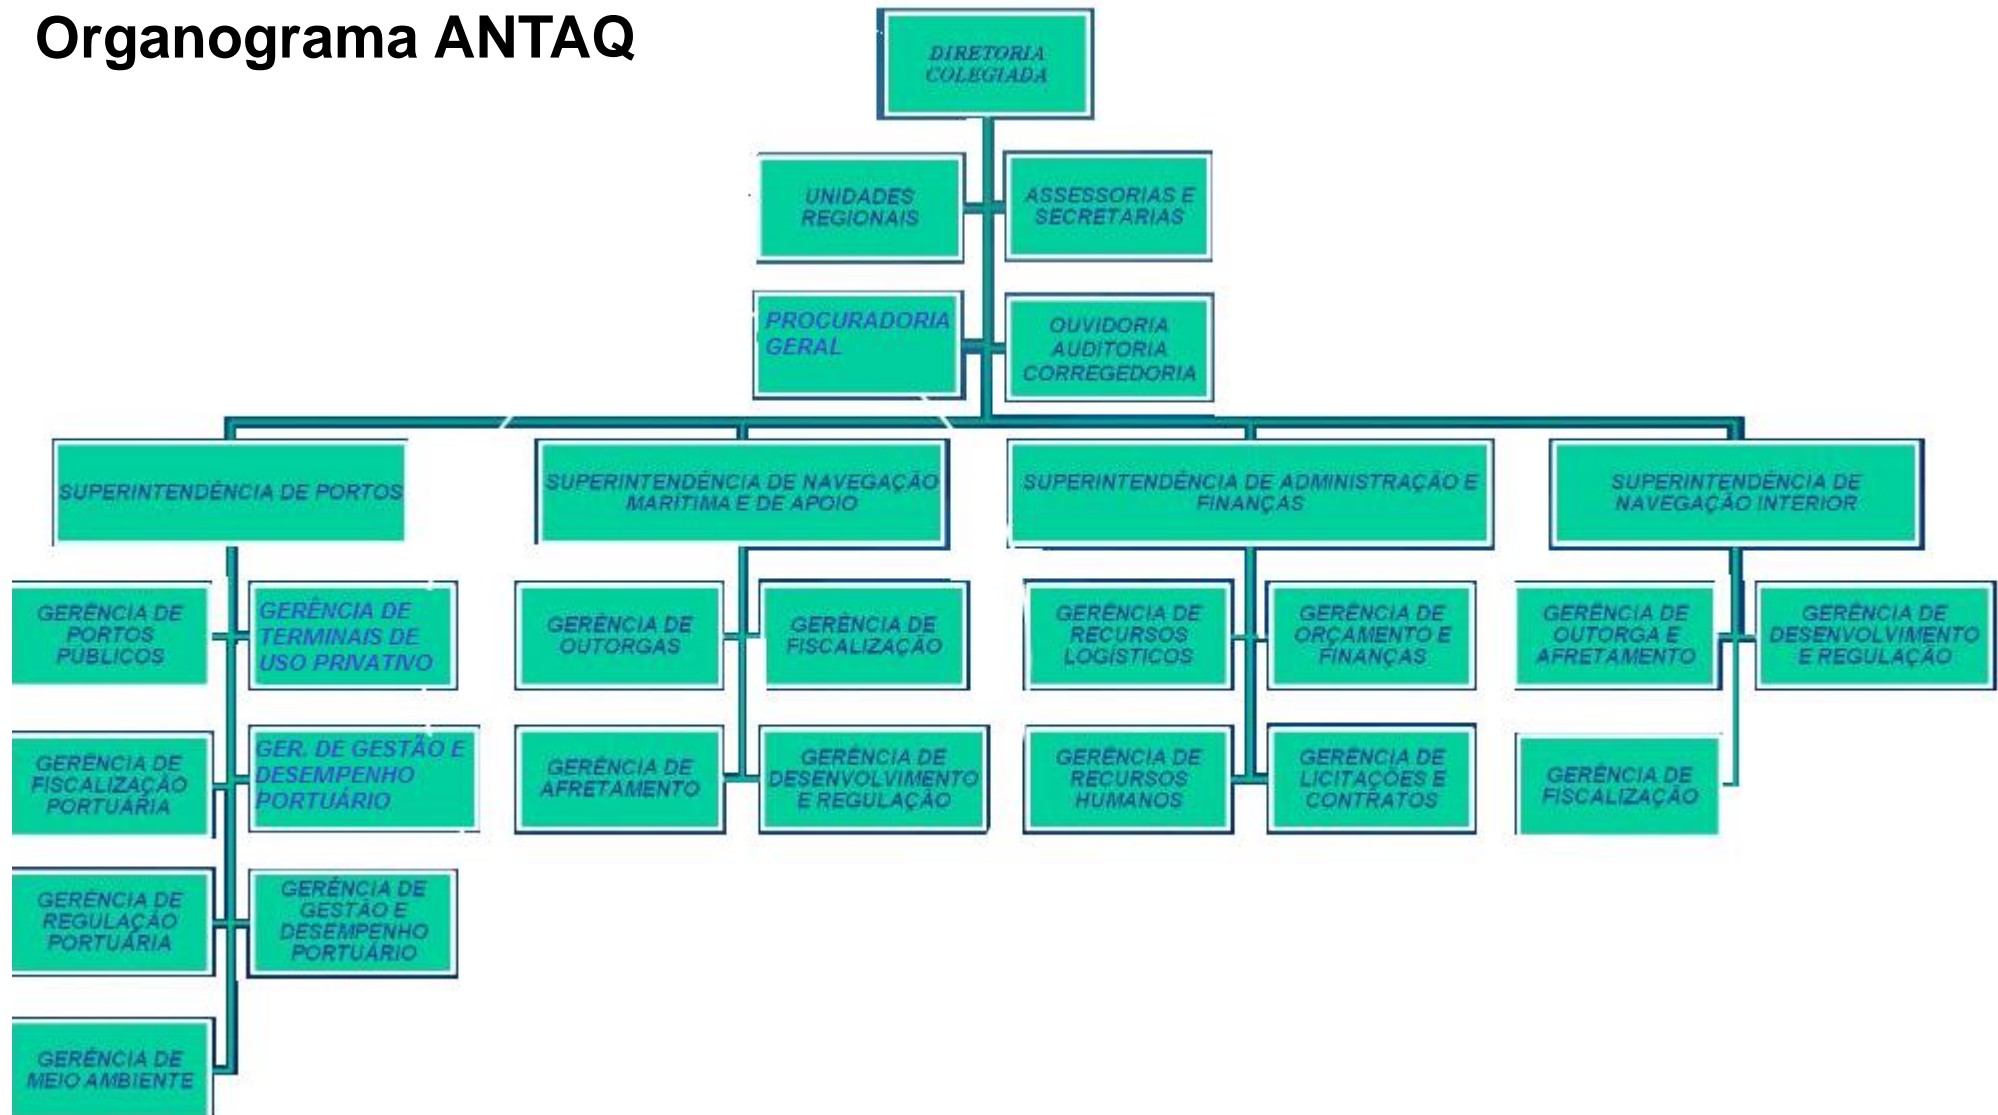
Organograma ANTAQ

DIRETORIA COLEGIADA

UNIDADES REGIONAIS

ASSESSORIAS E SECRETARIAS

PROCURADORIA GERAL

OUVIDORIA AUDITORIA CORREGEDORIA

SUPERINTENDÊNCIA DE PORTOS

GERÊNCIA DE PORTOS PÚBLICOS

GERÊNCIA DE TERMINAIS DE USO PRIVATIVO

GERÊNCIA DE FISCALIZAÇÃO PORTUÁRIA

GER. DE GESTÃO E DESEMPENHO PORTUÁRIO

GERÊNCIA DE REGULAÇÃO PORTUÁRIA

GERÊNCIA DE GESTÃO E DESEMPENHO PORTUÁRIO

GERÊNCIA DE MEIO AMBIENTE

SUPERINTENDÊNCIA DE NAVEGAÇÃO MARÍTIMA E DE APOIO

GERÊNCIA DE OUTORGAS

GERÊNCIA DE FISCALIZAÇÃO

GERÊNCIA DE AFRETAMENTO

GERÊNCIA DE DESENVOLVIMENTO E REGULAÇÃO

SUPERINTENDÊNCIA DE ADMINISTRAÇÃO E FINANÇAS

GERÊNCIA DE RECURSOS LOGÍSTICOS

GERÊNCIA DE ORÇAMENTO E FINANÇAS

GERÊNCIA DE RECURSOS HUMANOS

GERÊNCIA DE LICITAÇÕES E CONTRATOS

SUPERINTENDÊNCIA DE NAVEGAÇÃO INTERIOR

GERÊNCIA DE OUTORGA E AFRETAMENTO

GERÊNCIA DE DESENVOLVIMENTO E REGULAÇÃO

GERÊNCIA DE FISCALIZAÇÃO